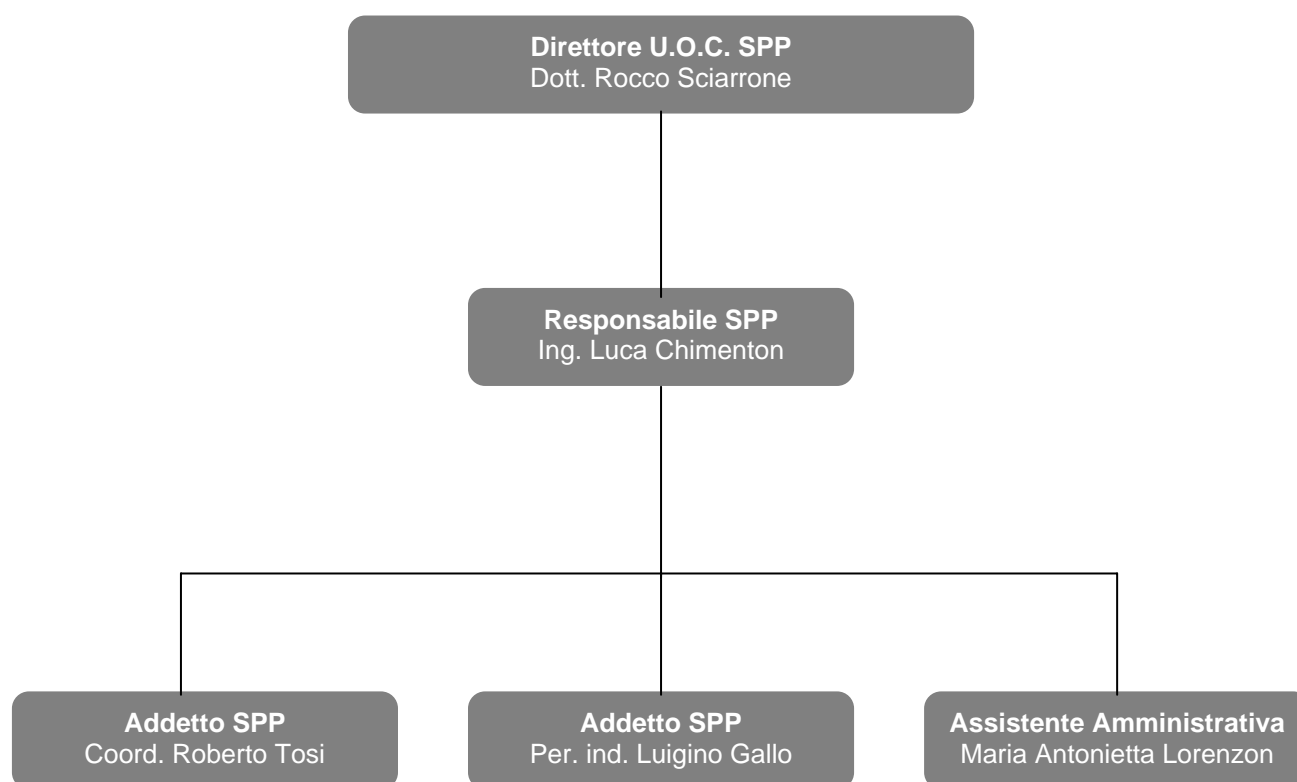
Direttore U.O.C. SPP
Dott. Rocco Sciarrone

Responsabile SPP
Ing. Luca Chimenton

Addetto SPP
Coord. Roberto Tosi

Addetto SPP
Per. ind. Luigino Gallo

Assistente Amministrativa
Maria Antonietta Lorenzon